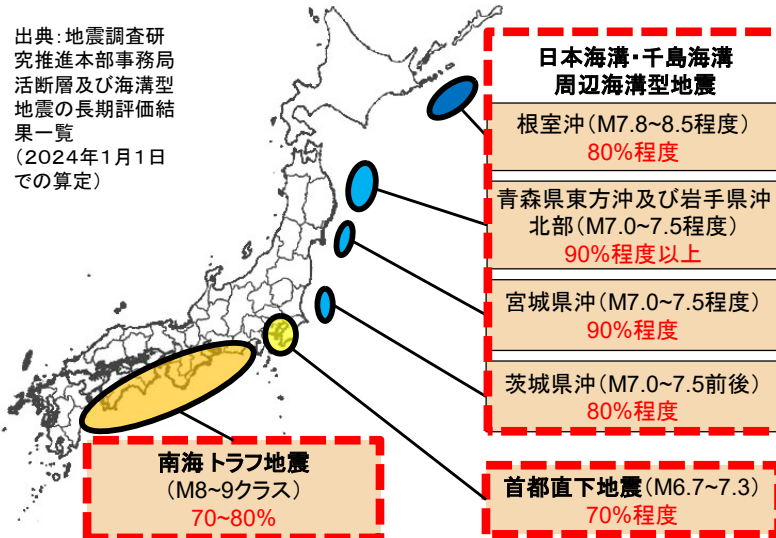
出典：地震調査研究推進本部事務局
活断層及び海溝型地震の長期評価結果一覧
（2024年1月1日での算定）

日本海溝・千島海溝周辺海溝型地震

根室沖（M7.8~8.5程度）
80%程度

青森県東方沖及び岩手県沖北部（M7.0~7.5程度）
90%程度以上

宮城県沖（M7.0~7.5程度）
90%程度

茨城県沖（M7.0~7.5前後）
80%程度

南海 トラフ地震
（M8~9クラス）
70~80%

首都直下地震（M6.7~7.3）
70%程度